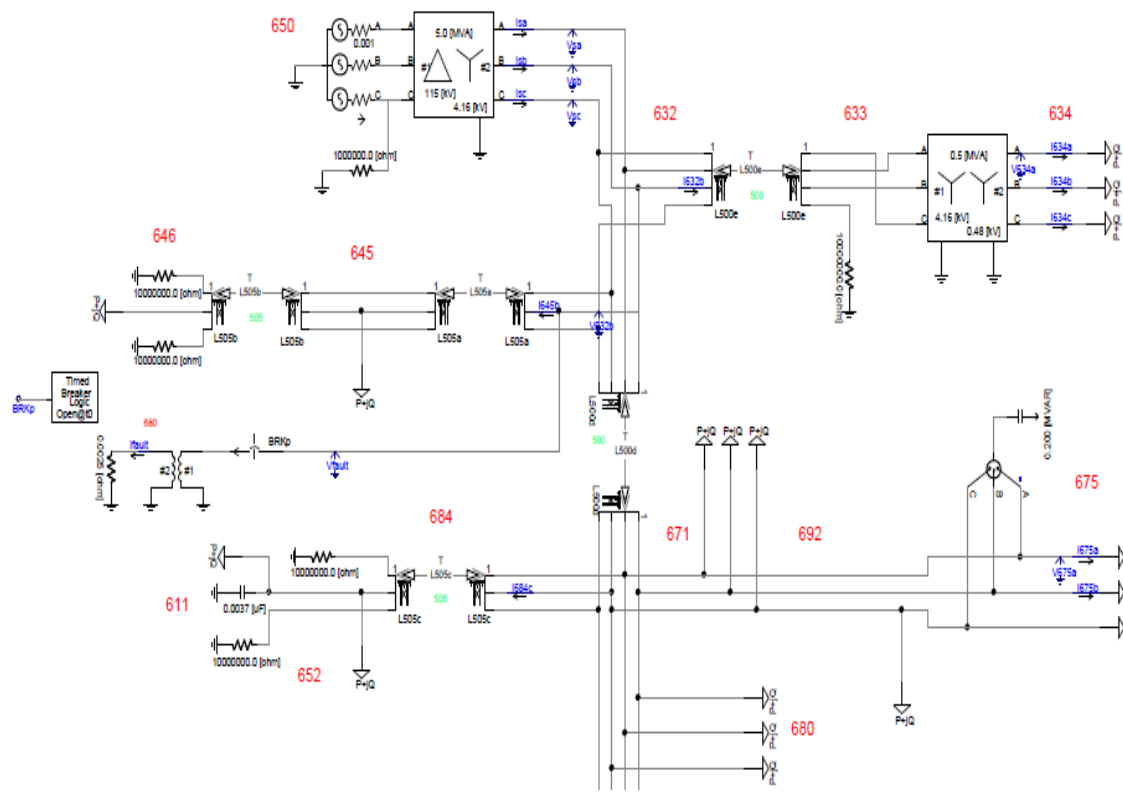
650

0.001

A

B

C

5.0 [MVA]

#1

#2

115 [kV]

4.16 [kV]

Isa

Vsa

Isb

Vsb

Isc

Vsc

1000000.0 [ohm]

632

633

634

1

T

L500e

I632b

500

L500e

L500e

1

A

B

C

0.5 [MVA]

#1

#2

4.16 [kV]

0.48 [kV]

A

V634a

B

C

I634a

I634b

I634c

P+jQ

P+jQ

P+jQ

10000000.0 [ohm]

646

645

10000000.0 [ohm]

1

T

L505b

505

L505b

L505b

1

L505a

T

L505a

L505a

1

I645b

V632b

10000000.0 [ohm]

P+jQ

P+jQ

Timed Breaker Logic Open@t0

BRKp

680

Ifault

0.0025 [ohm]

#2

#1

BRKp

Vfault

L500d

500

T

L500d

L500d

P+jQ

P+jQ

P+jQ

0.200 [MVAR]

C

B

A

675

684

671

692

P+jQ

10000000.0 [ohm]

1

T

L505c

1

0.0037 [uF]

505

I684c

611

L505c

L505c

10000000.0 [ohm]

652

P+jQ

I675a

V675a

I675b

P+jQ

P+jQ

P+jQ

680

P+jQ